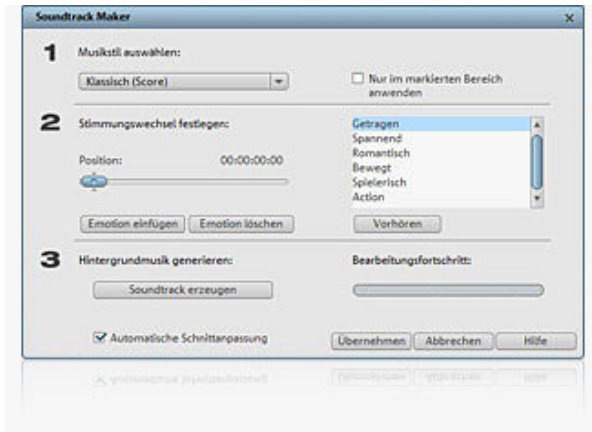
Soundtrack Maker

1 Musikstil auswählen:

Klassisch (Score)

Nur im markierten Bereich anwenden

2 Stimmungswechsel festlegen:

Position: 00:00:00:00

Getragen
Spannend
Romantisch
Bewegt
Spielerisch
Action

Emotion einfügen
Emotion löschen
Vorhören

3 Hintergrundmusik generieren:

Bearbeitungsfortschritt:

Soundtrack erzeugen

Automatische Schnittanpassung

Übernehmen
Abbrechen
Hilfe